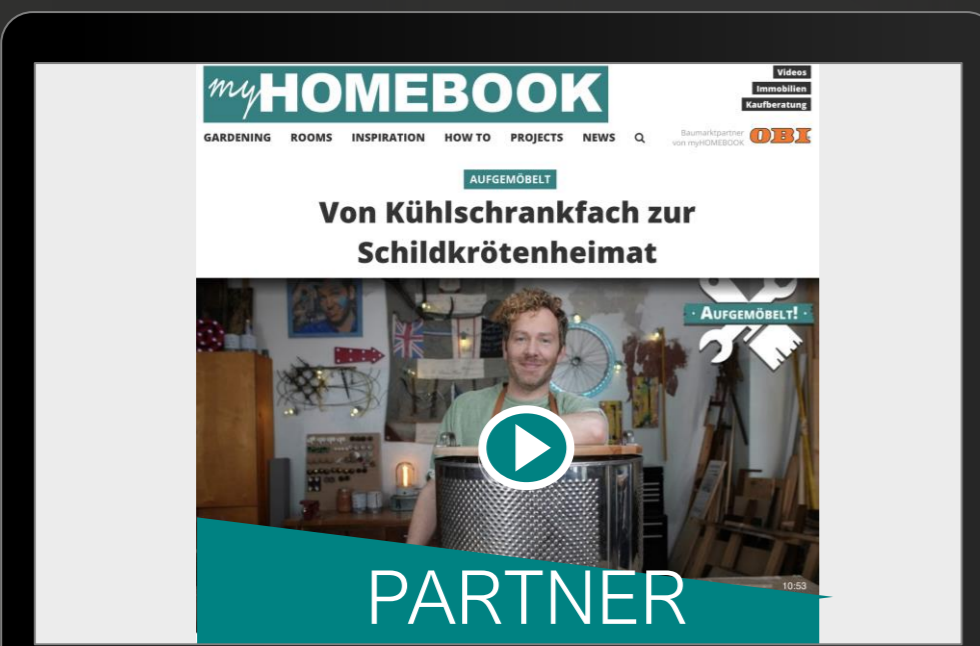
myHOMEBOOK

Videos
Immobilien
Kaufberatung

GARDENING ROOMS INSPIRATION HOW TO PROJECTS NEWS

Baumarktpartner von myHOMEBOOK OBI

AUFGEMÖBELT

Von Kühlschrankfach zur Schildkrötenheimat

AUFGEMÖBELT!

10:53

PARTNER